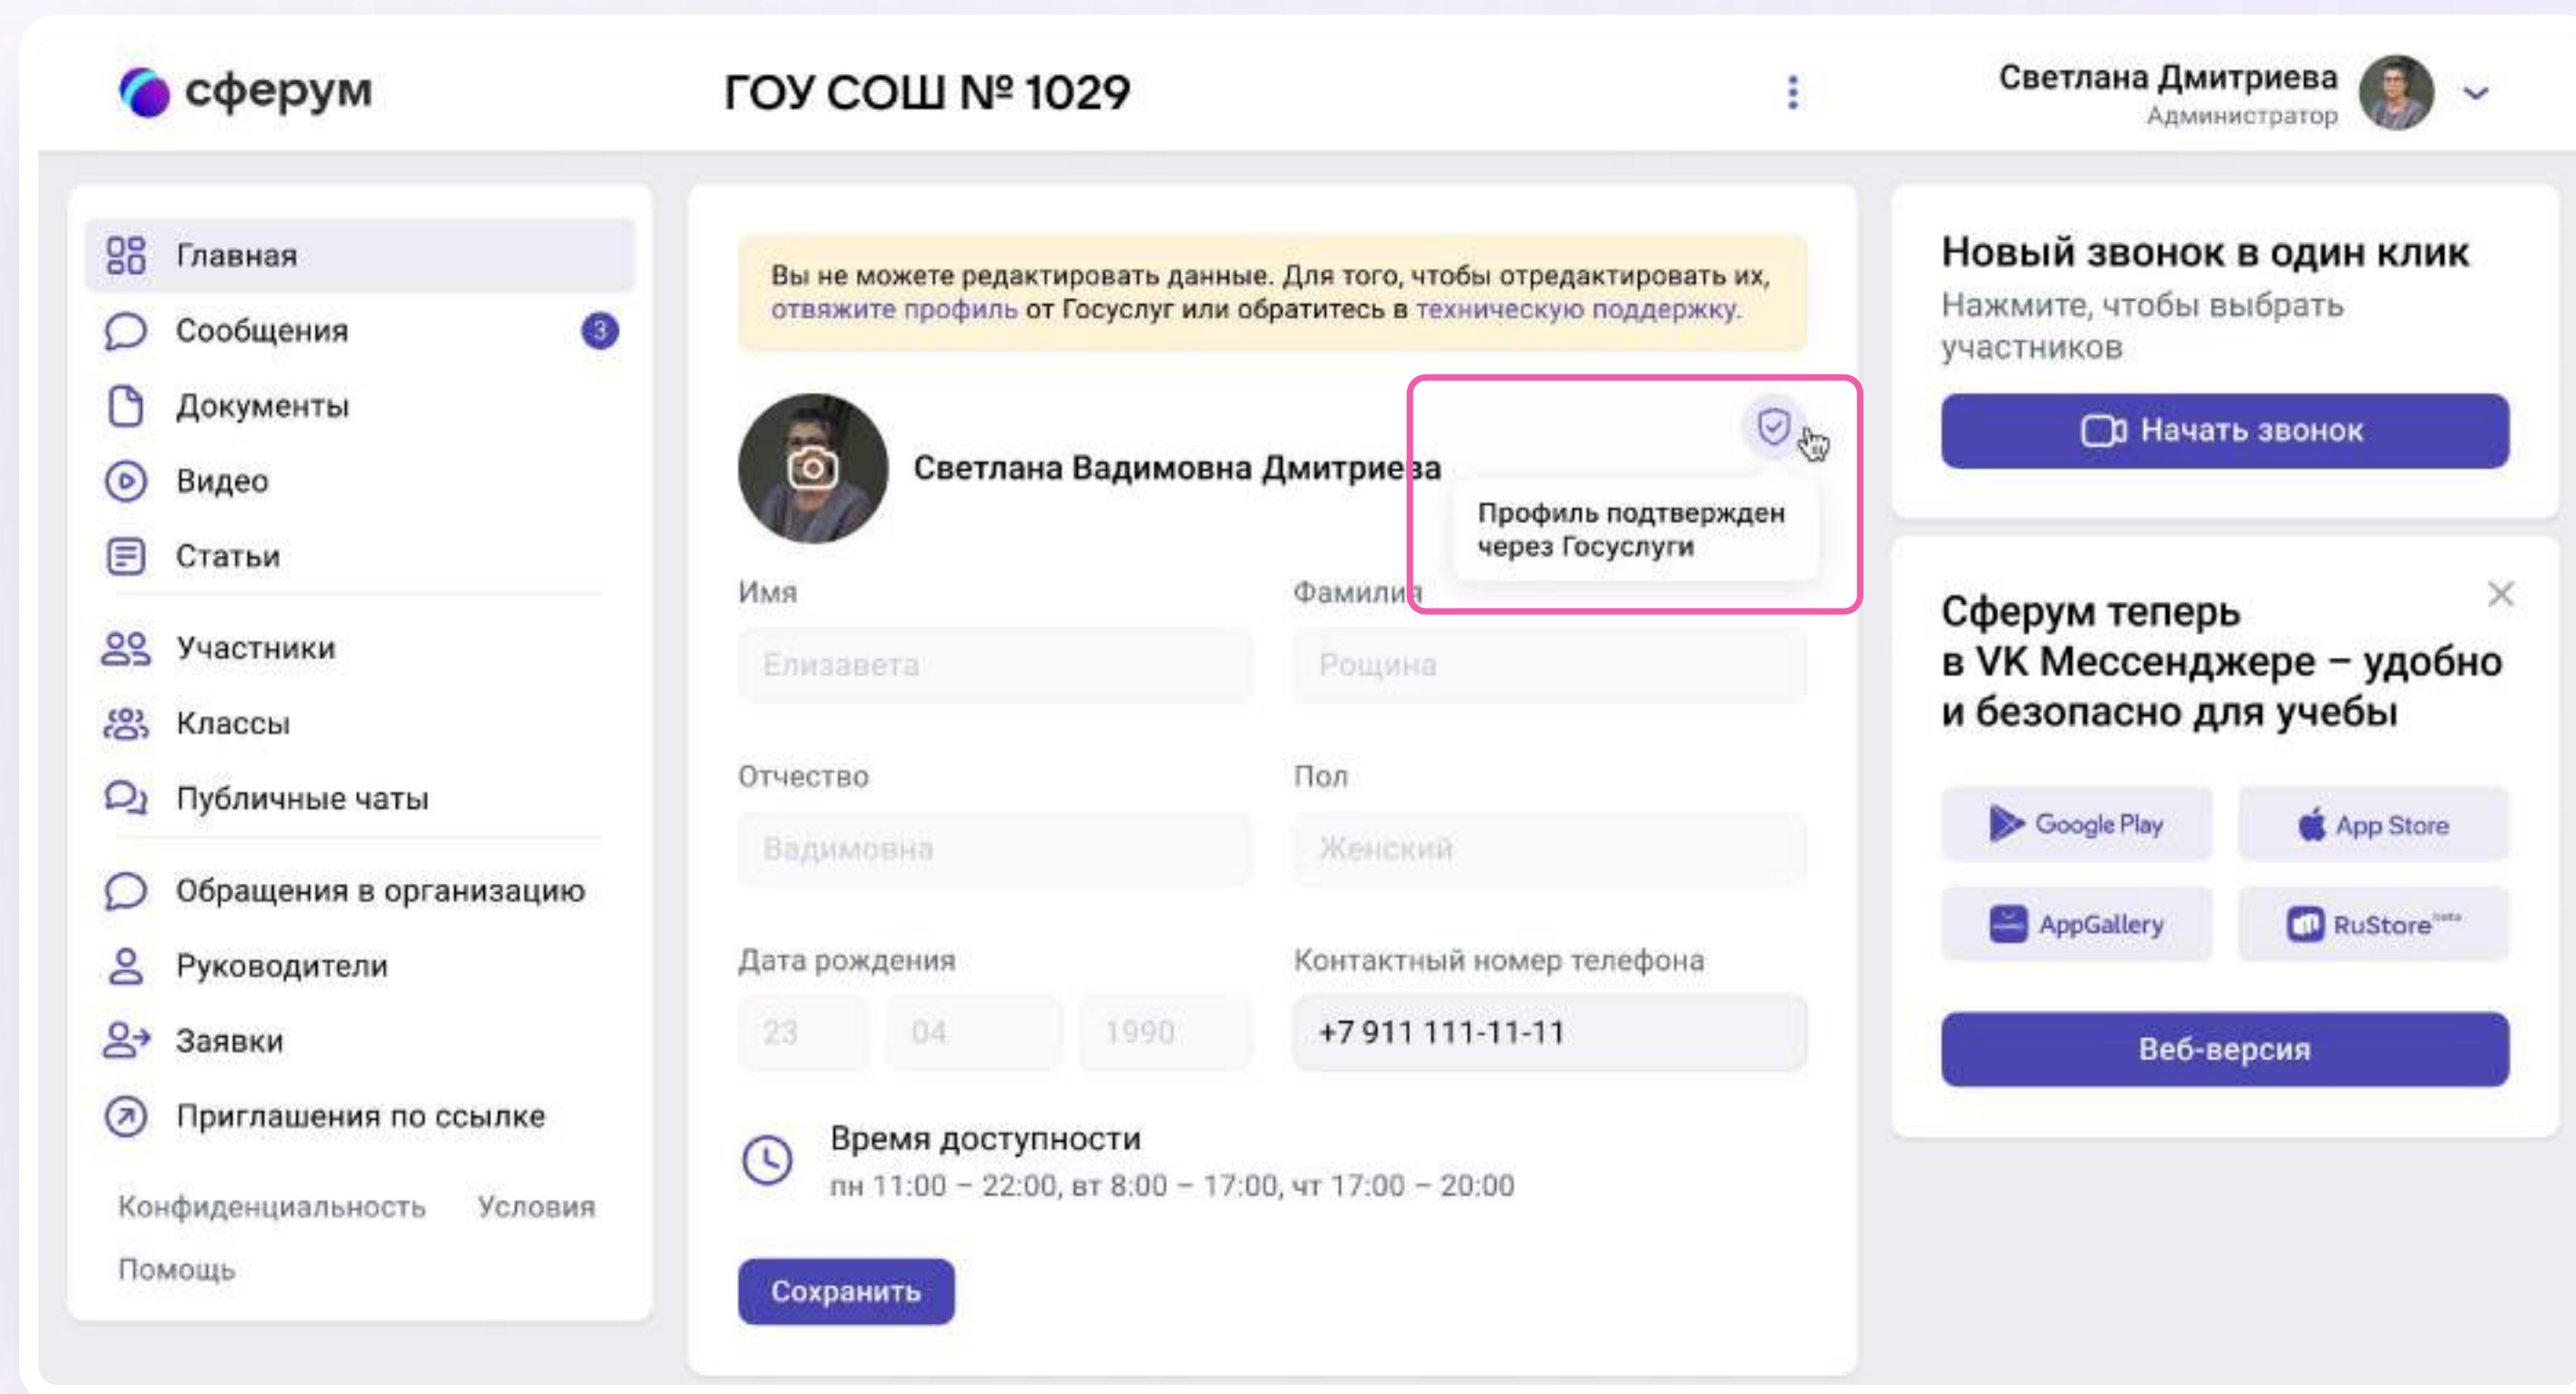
сферум

ГОУ СОШ № 1029

Светлана Дмитриева
Администратор

Главная
Сообщения 3
Документы
Видео
Статьи
Участники
Классы
Публичные чаты
Обращения в организацию
Руководители
Заявки
Приглашения по ссылке

Конфиденциальность Условия
Помощь

Вы не можете редактировать данные. Для того, чтобы отредактировать их, отвяжите профиль от Госуслуг или обратитесь в техническую поддержку.

Светлана Вадимовна Дмитриева

Профиль подтвержден через Госуслуги

Имя
Елизавета

Фамилия
Рощина

Отчество
Вадимовна

Пол
Женский

Дата рождения
23 04 1990

Контактный номер телефона
+7 911 111-11-11

Время доступности
пн 11:00 – 22:00, вт 8:00 – 17:00, чт 17:00 – 20:00

Сохранить

Новый звонок в один клик
Нажмите, чтобы выбрать участников

Начать звонок

Сферум теперь в VK Мессенджере – удобно и безопасно для учебы

Google Play
App Store
AppGallery
RuStore beta

Веб-версия